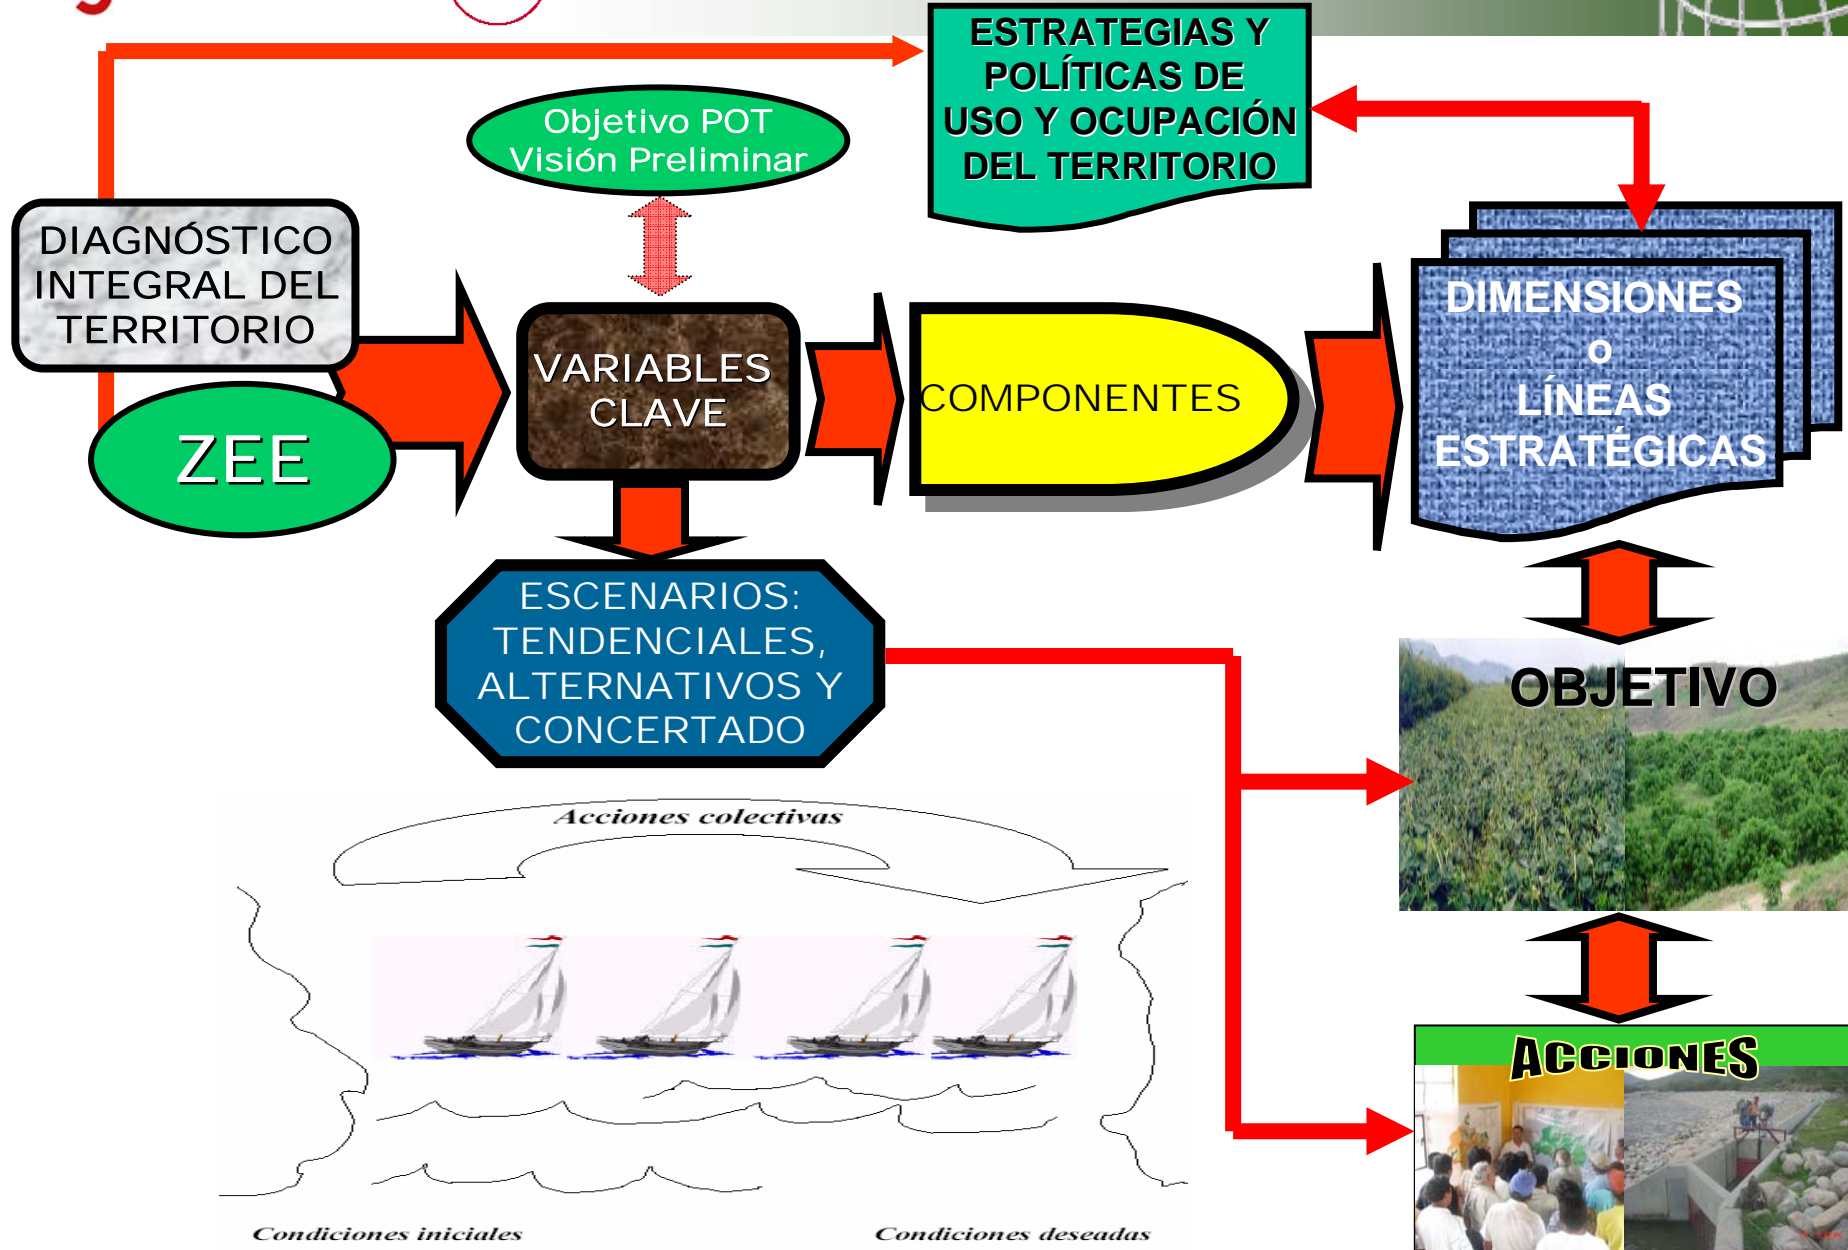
ESTRATEGIAS Y POLÍTICAS DE USO Y OCUPACIÓN DEL TERRITORIO

Objetivo POT
Visión Preliminar

DIAGNÓSTICO INTEGRAL DEL TERRITORIO

ZEE

VARIABLES CLAVE

COMPONENTES

DIMENSIONES
o
LÍNEAS ESTRATÉGICAS

ESCENARIOS: TENDENCIALES, ALTERNATIVOS Y CONCERTADO

OBJETIVO

Acciones colectivas

ACCIONES

Condiciones iniciales

Condiciones deseadas